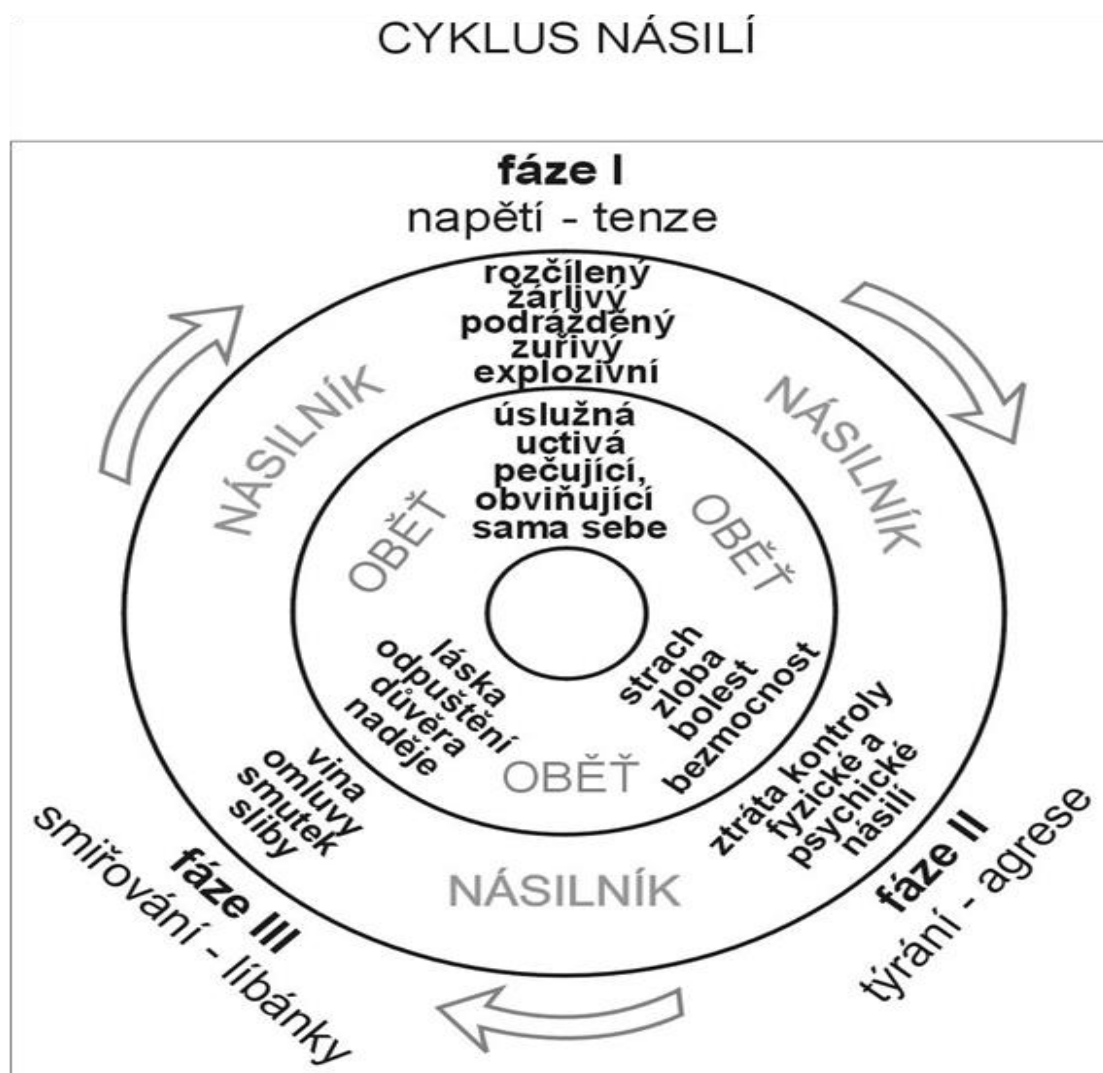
CYKLUS NÁSILÍ

fáze I
napětí - tenze

rozčílený
žárlivý
podrážděný
zuřivý
explozivní

NÁSILNÍK

NÁSILNÍK

úslužná
uctivá
pečující,
obviňující
sama sebe

OBĚŤ

OBĚŤ

láska
odpuštění
důvěra
naděje

strach
zloba
bolest
bezmocnost

OBĚŤ

vina
omluvy
smutek
sliby

ztráta kontroly
fyzické a
psychické
násilí

NÁSILNÍK

fáze III
smiřování - líbánky

fáze II
týrání - agrese